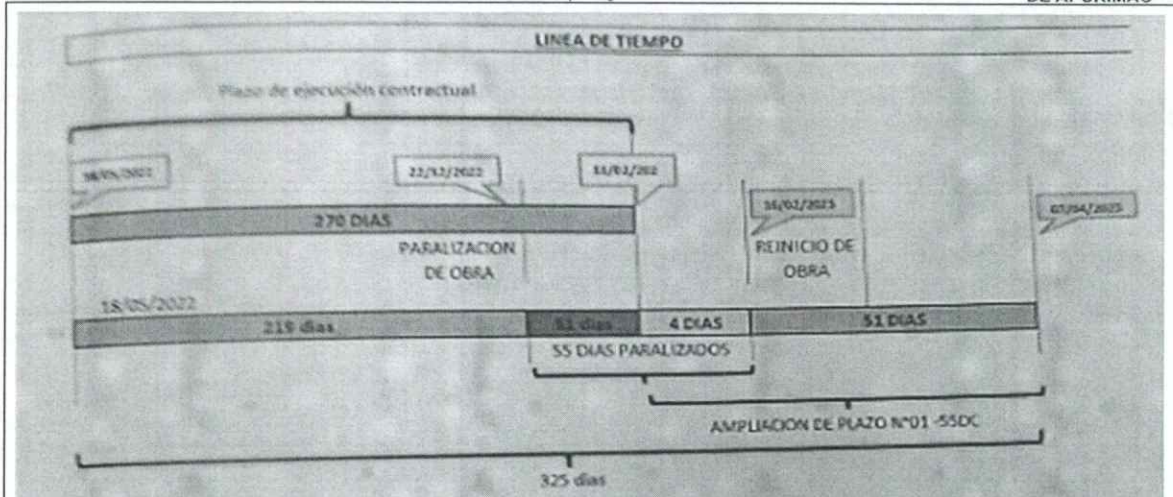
DE APURIMAC

LINEA DE TIEMPO

Plazo de ejecución contractual

18/05/2022

22/12/2022

11/02/202

270 DIAS

PARALIZACION DE OBRA

16/02/2023

REINICIO DE OBRA

07/04/2023

18/05/2022

219 dias

51 dias

4 DIAS

51 DIAS

55 DIAS PARALIZADOS

AMPLIACION DE PLAZO N°01 -55DC

325 dias